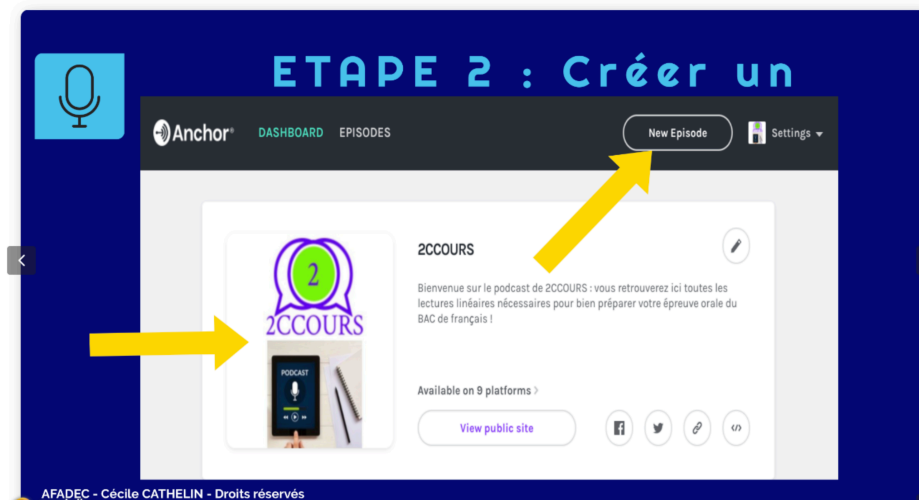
ETAPE 2 : Créer un

Anchor® DASHBOARD EPISODES

New Episode

Settings

2

2CCOURS

PODCAST

2CCOURS

Bienvenue sur le podcast de 2CCOURS : vous retrouverez ici toutes les lectures linéaires nécessaires pour bien préparer votre épreuve orale du BAC de français !

Available on 9 platforms

View public site

AFADEC - Cécile CATHELIN - Droits réservés